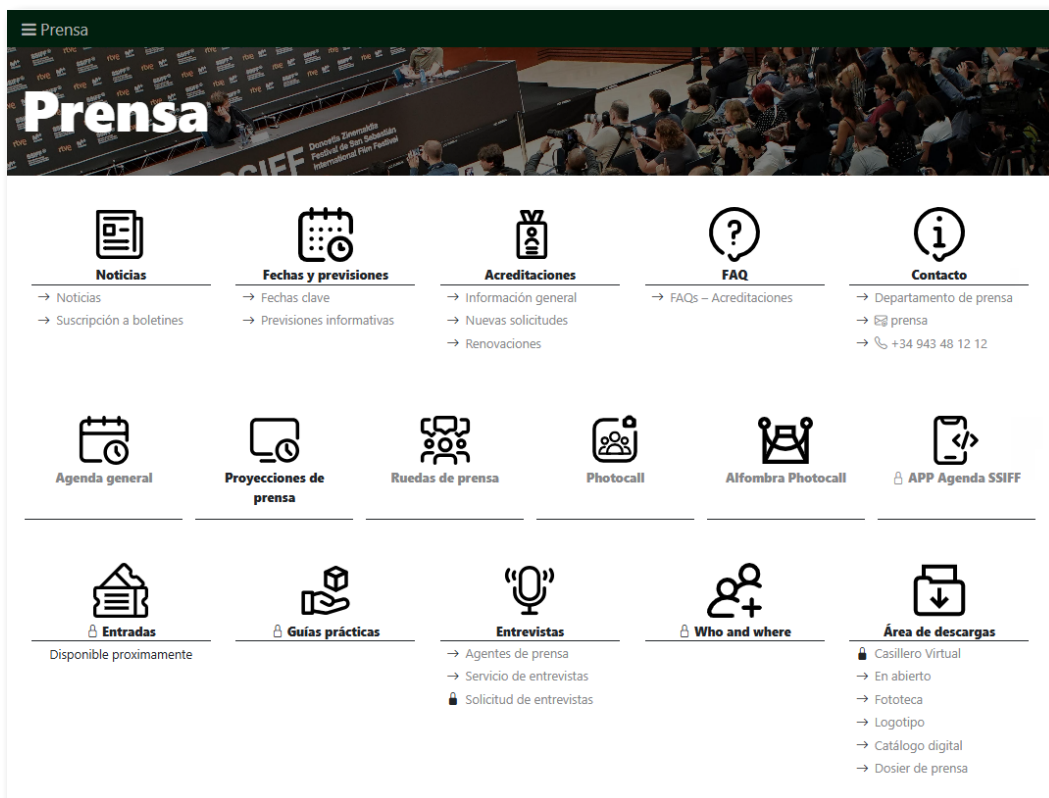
≡ Prensa

Prensa

Donostia Zinemaldia
Festival de San Sebastián
International Film Festival

SSIFF

Noticias
→ Noticias
→ Suscripción a boletines

Fechas y previsiones
→ Fechas clave
→ Previsiones informativas

Acreditaciones
→ Información general
→ Nuevas solicitudes
→ Renovaciones

FAQ
→ FAQs – Acreditaciones

Contacto
→ Departamento de prensa
→ prensa
→ +34 943 48 12 12

Agenda general

Proyecciones de prensa

Ruedas de prensa

Photocall

Alfombra Photocall

APP Agenda SSIFF

Entradas
Disponible proximamente

Guías prácticas

Entrevistas
→ Agentes de prensa
→ Servicio de entrevistas
Solicitud de entrevistas

Who and where

Área de descargas
Casillero Virtual
→ En abierto
→ Fototeca
→ Logotipo
→ Catálogo digital
→ Dosier de prensa